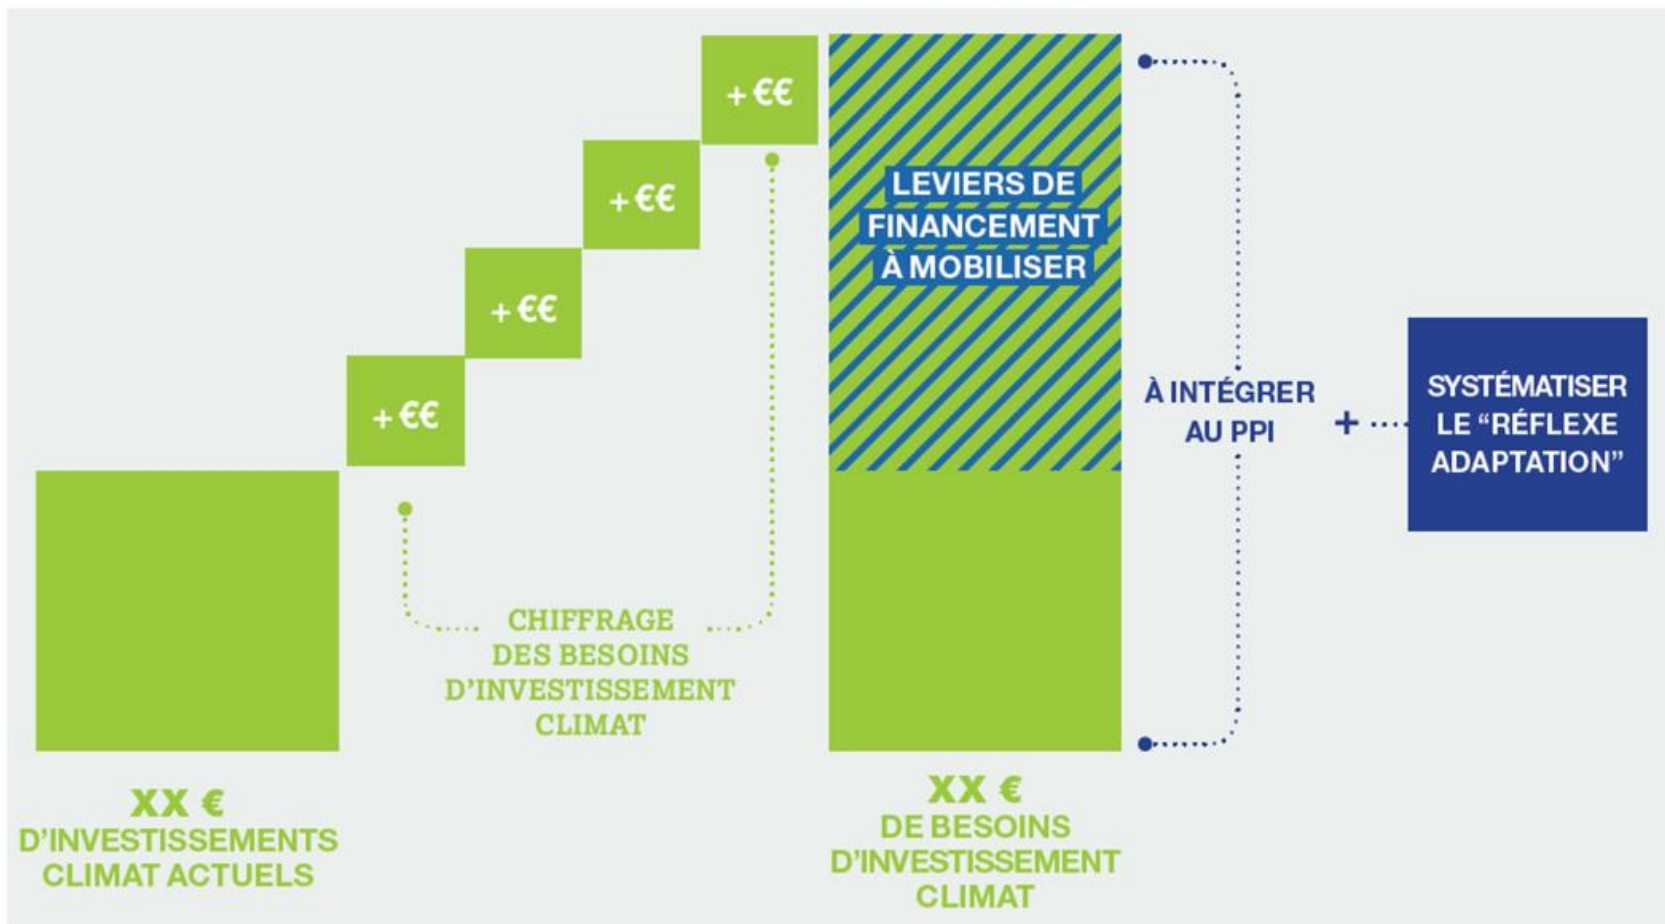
+€€

+€€

+€€

+€€

LEVIERS DE FINANCEMENT À MOBILISER

À INTÉGRER AU PPI

+

SYSTÉMATISER LE “RÉFLEXE ADAPTATION”

CHIFFRAGE DES BESOINS D’INVESTISSEMENT CLIMAT

XX €
D’INVESTISSEMENTS CLIMAT ACTUELS

XX €
DE BESOINS D’INVESTISSEMENT CLIMAT